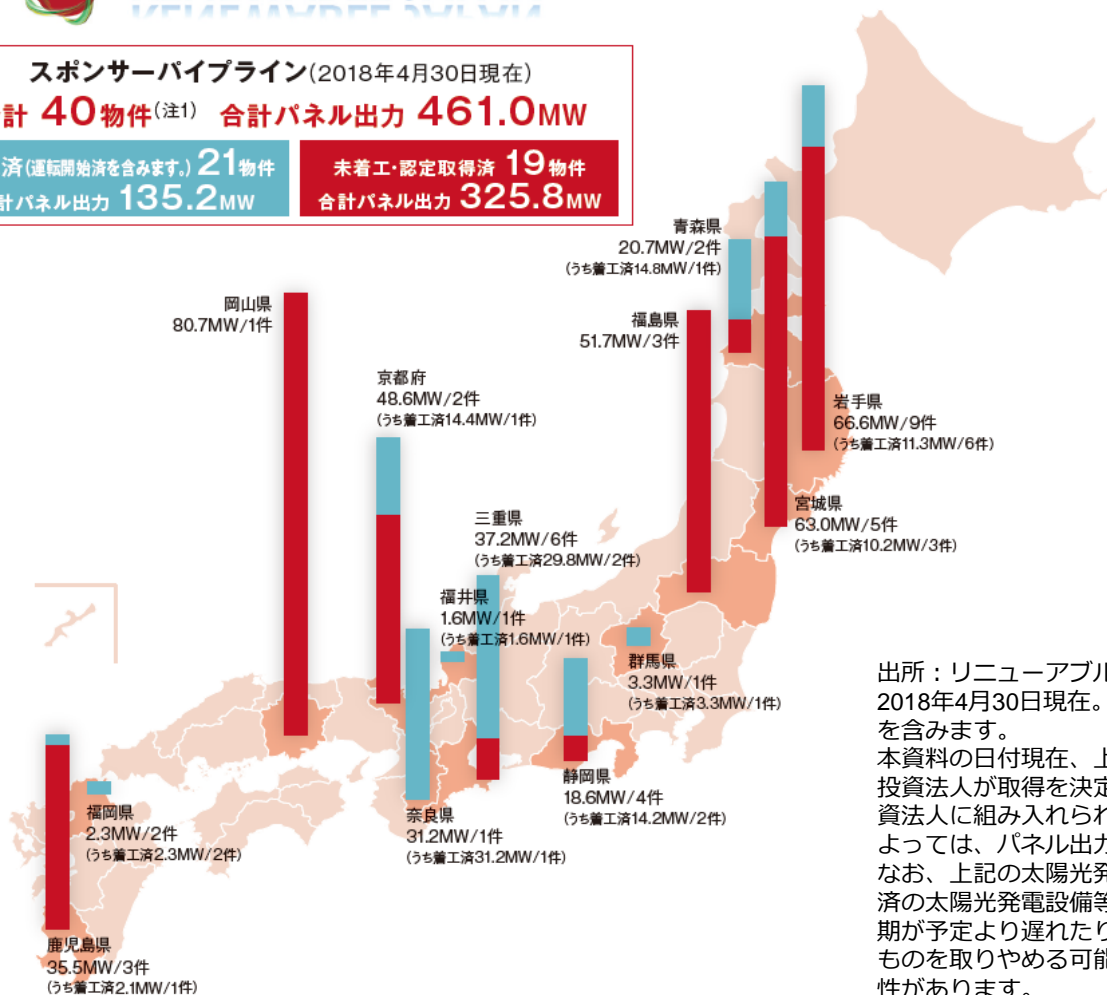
スポンサーパイプライン(2018年4月30日現在)

計 40物件(注1) 合計パネル出力 461.0MW

済(運転開始済を含みます。) 21物件
計パネル出力 135.2MW

未着工・認定取得済 19物件
合計パネル出力 325.8MW

青森県
20.7MW/2件
(うち着工済14.8MW/1件)

岡山県
80.7MW/1件

福島県
51.7MW/3件

京都府
48.6MW/2件
(うち着工済14.4MW/1件)

岩手県
66.6MW/9件
(うち着工済11.3MW/6件)

宮城県
63.0MW/5件
(うち着工済10.2MW/3件)

三重県
37.2MW/6件
(うち着工済29.8MW/2件)

福井県
1.6MW/1件
(うち着工済1.6MW/1件)

群馬県
3.3MW/1件
(うち着工済3.3MW/1件)

静岡県
18.6MW/4件
(うち着工済14.2MW/2件)

奈良県
31.2MW/1件
(うち着工済31.2MW/1件)

福岡県
2.3MW/2件
(うち着工済2.3MW/2件)

鹿児島県
35.5MW/3件
(うち着工済2.1MW/1件)

出所:リニューアブル
2018年4月30日現在。
を含みます。
本資料の日付現在、上
投資法人が取得を決定
資法人に組み入れられ
よっては、パネル出力
なお、上記の太陽光発
済の太陽光発電設備等
期が予定より遅れたり
ものを取りやめる可能
性があります。